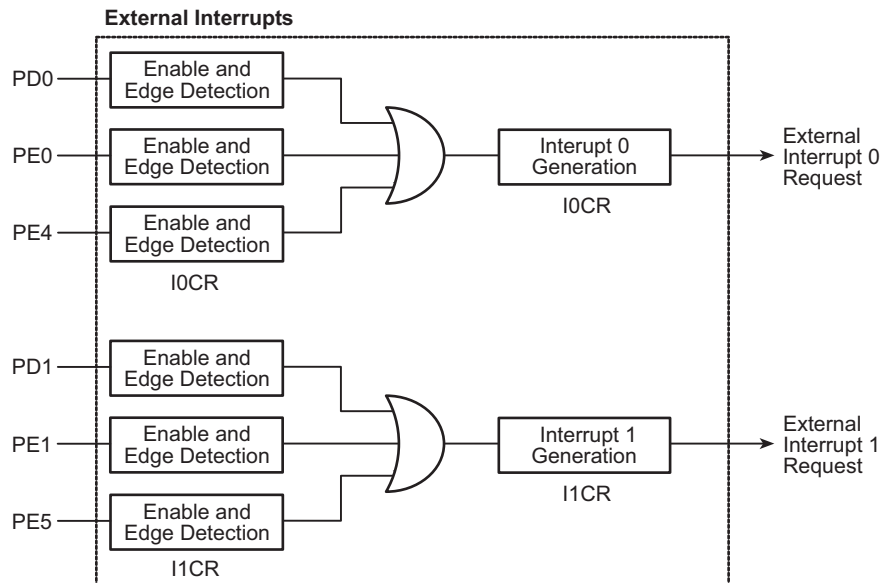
External Interrupts

PD0

Enable and Edge Detection

PE0

Enable and Edge Detection

PE4

Enable and Edge Detection

I0CR

Interupt 0 Generation

I0CR

External Interrupt 0 Request

PD1

Enable and Edge Detection

PE1

Enable and Edge Detection

PE5

Enable and Edge Detection

I1CR

Interrupt 1 Generation

I1CR

External Interrupt 1 Request